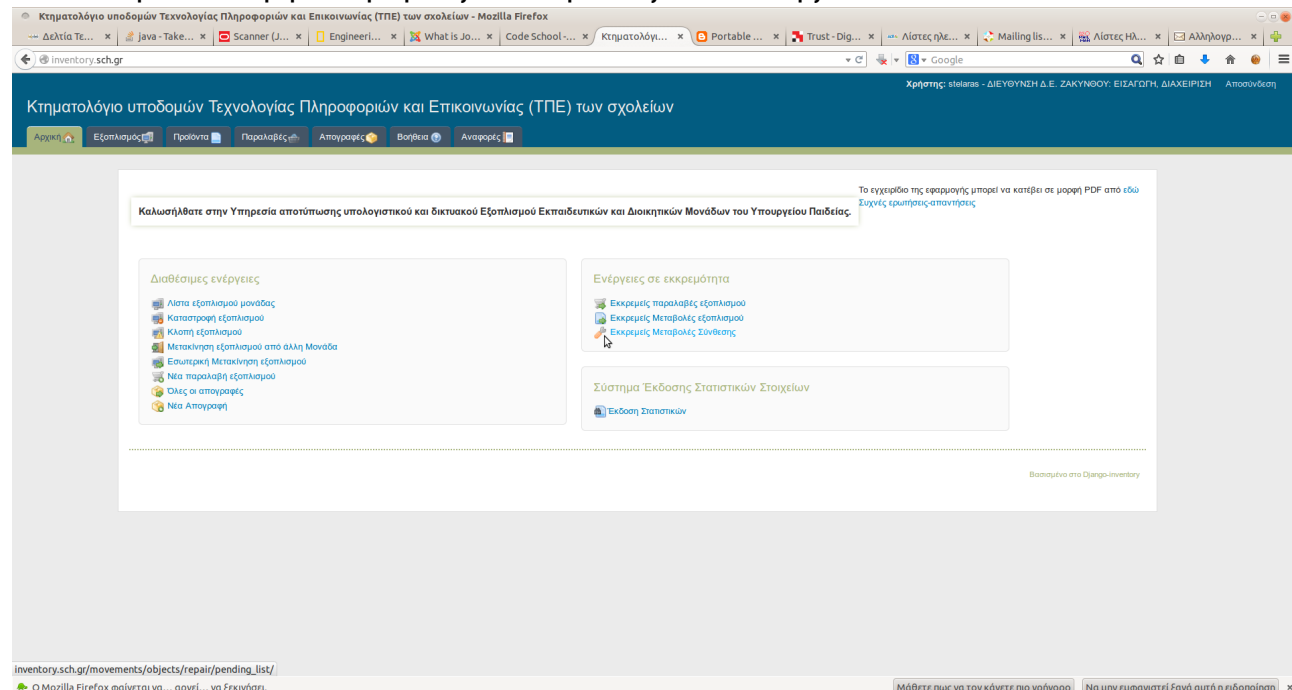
Κτηματολόγιο υποδομών Τεχνολογίας Πληροφοριών και Επικοινωνίας (ΤΠΕ) των σχολείων - Mozilla Firefox

Δελτία Τε... × java - Take... × Scanner (J... × Engineeri... × What is Jo... × Code School -... × Κτηματολόγι... × Portable ... × Trust - Dig... × Λίστες ηλε... × Mailing lis... × Λίστες Ηλ... × Αλληλογρ... ×

inventory.sch.gr

Google

Χρήστης: stelaras - ΔΙΕΥΘΥΝΣΗ Δ.Ε. ΖΑΚΥΝΘΟΥ: ΕΙΣΑΓΩΓΗ, ΔΙΑΧΕΙΡΙΣΗ Αποσύνδεση

Κτηματολόγιο υποδομών Τεχνολογίας Πληροφοριών και Επικοινωνίας (ΤΠΕ) των σχολείων

Αρχική Εξοπλισμός Προϊόντα Παραλαβές Απογραφές Βοήθεια Αναφορές

Καλωσήλθατε στην Υπηρεσία αποτύπωσης υπολογιστικού και δικτυακού Εξοπλισμού Εκπαιδευτικών και Διοικητικών Μονάδων του Υπουργείου Παιδείας.

Το εγχειρίδιο της εφαρμογής μπορεί να κατέβει σε μορφή PDF από εδώ
Συχνές ερωτήσεις-απαντήσεις

Διαθέσιμες ενέργειες

Λίστα εξοπλισμού μονάδας
Καταστροφή εξοπλισμού
Κλοπή εξοπλισμού
Μετακίνηση εξοπλισμού από άλλη Μονάδα
Εσωτερική Μετακίνηση εξοπλισμού
Νέα παραλαβή εξοπλισμού
Όλες οι απογραφές
Νέα Απογραφή

Ενέργειες σε εκκρεμότητα

Εκκρεμείς παραλαβές εξοπλισμού
Εκκρεμείς Μεταβολές εξοπλισμού
Εκκρεμείς Μεταβολές Σύνθεσης

Σύστημα Έκδοσης Στατιστικών Στοιχείων

Έκδοση Στατιστικών

Βασισμένο στο Django-inventory

inventory.sch.gr/movements/objects/repair/pending_list/

Ο Mozilla Firefox φαίνεται να... αργεί... να ξεκινήσει.

Μάθετε πως να τον κάνετε πιο γρήγορο
Να μην εμφανιστεί ξανά αυτή η ειδοποίηση